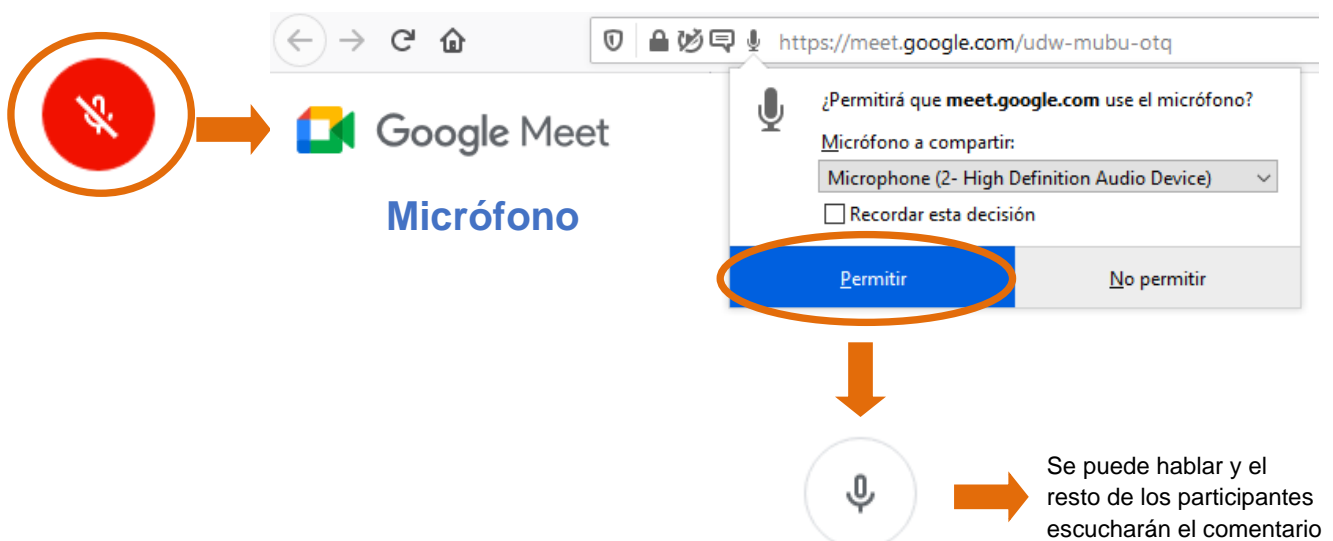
https://meet.google.com/udw-mubu-otq

Google Meet

Micrófono

¿Permitirá que meet.google.com use el micrófono?

Micrófono a compartir:

Microphone (2- High Definition Audio Device)

Recordar esta decisión

Permitir

No permitir

Se puede hablar y el resto de los participantes escucharán el comentario